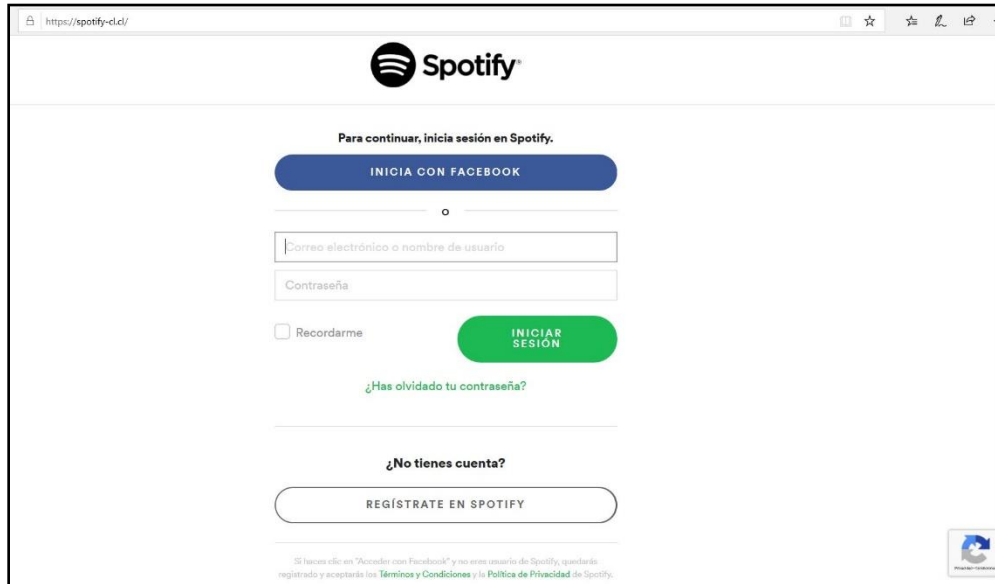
https://spotify-cl.cl/

Spotify

Para continuar, inicia sesión en Spotify.

INICIA CON FACEBOOK

o

Correo electrónico o nombre de usuario

Contraseña

Recordarme

INICIAR SESIÓN

¿Has olvidado tu contraseña?

¿No tienes cuenta?

REGÍSTRATE EN SPOTIFY

Si haces clic en "Acceder con Facebook" y no eres usuario de Spotify, quedarás registrado y aceptarás los Términos y Condiciones y la Política de Privacidad de Spotify.